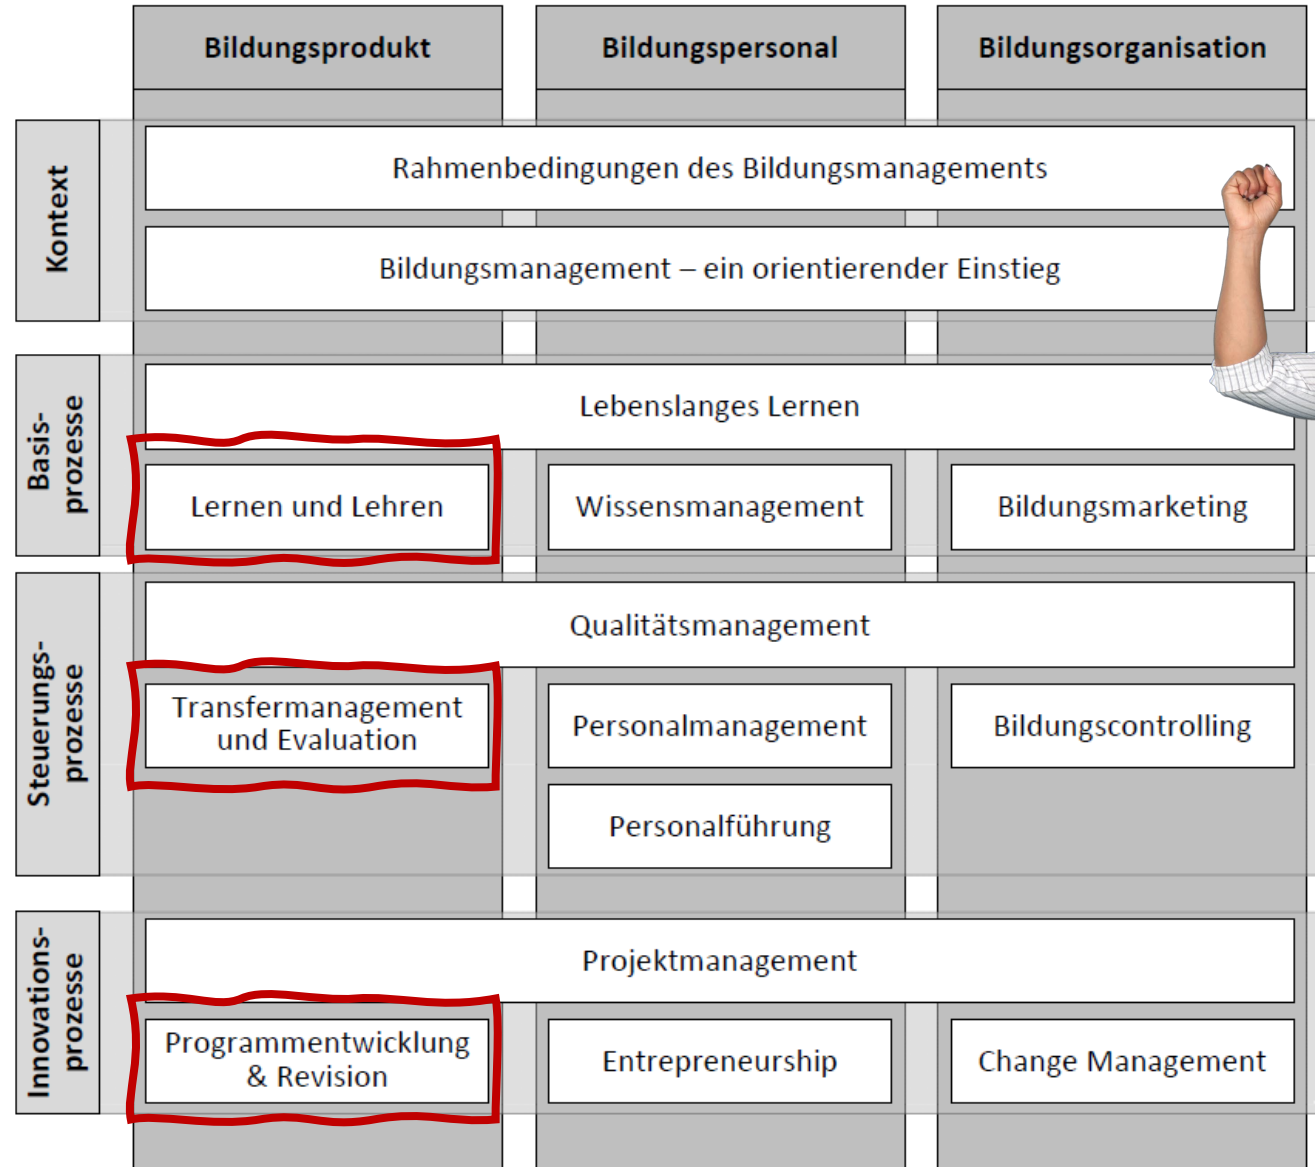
| | Bildungsprodukt | Bildungspersonal | Bildungsorganisation |
|---|---|---|---|
| Kontext | Rahmenbedingungen des Bildungsmanagements | | |
| | Bildungsmanagement – ein orientierender Einstieg | | |
| Basisprozesse | Lebenslanges Lernen | | |
| | Lernen und Lehren | Wissensmanagement | Bildungsmarketing |
| Steuerungsprozesse | Qualitätsmanagement | | |
| | Transfermanagement und Evaluation | Personalmanagement | Bildungscontrolling |
| | | Personalführung | |
| Innovationsprozesse | Projektmanagement | | |
| | Programmentwicklung & Revision | Entrepreneurship | Change Management |